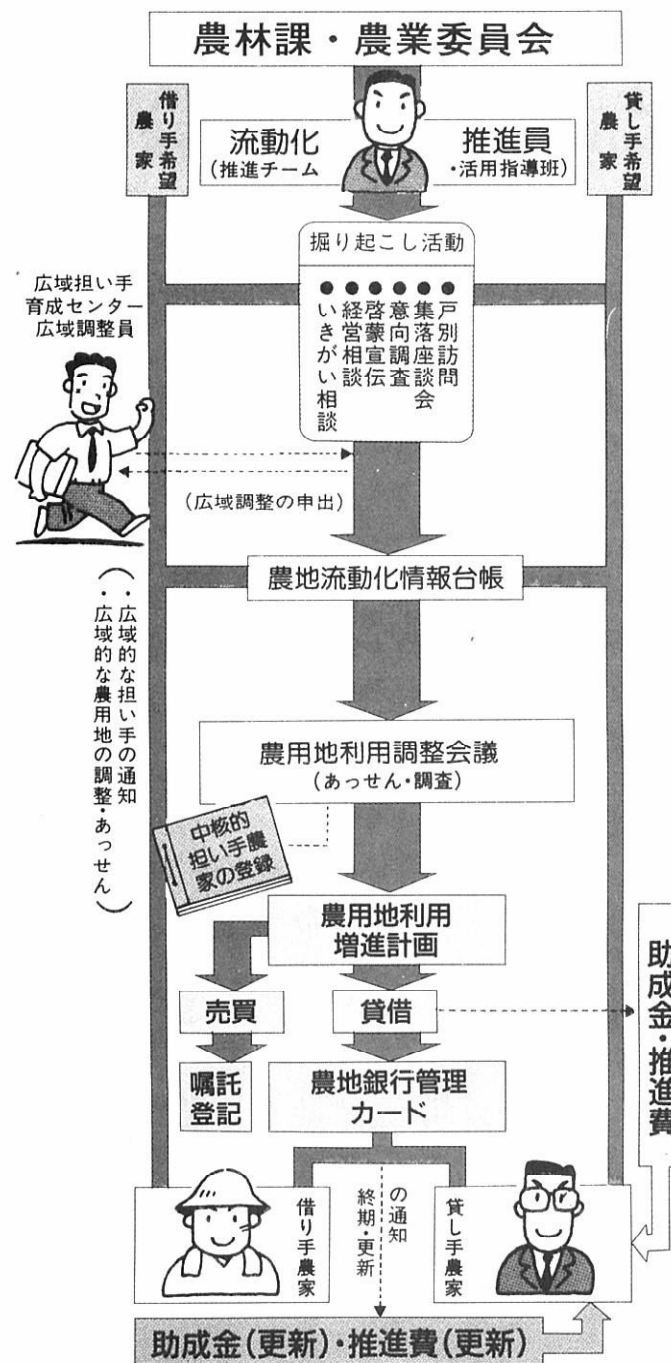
農林課・農業委員会

借り手希望農家

貸し手希望農家

流動化
(推進チーム

推進員
・活用指導班)

掘り起こし活動

●戸別訪問
●集落座談会
●意向調査
●啓蒙宣伝
●経営相談
●いきがい相談

広域担い手育成センター広域調整員

(広域調整の申出)

(・広域的な担い手の通知
・広域的な農用地の調整・あっせん)

農地流動化情報台帳

農用地利用調整会議
(あっせん・調査)

中核的担い手農家の登録

農用地利用増進計画

売買

貸借

嘱託登記

農地銀行管理カード

助成金・推進費

借り手農家

終期・更新の通知

貸し手農家

助成金(更新)・推進費(更新)